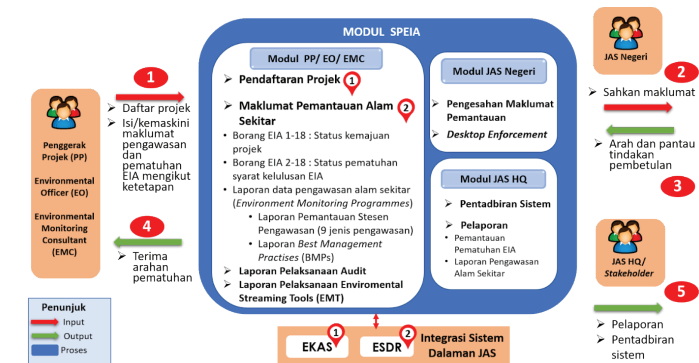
MODUL SPEIA

1

Daftar projek

Isi/kemaskini maklumat pengawasan dan pematuhan EIA mengikut ketetapan

Penggerak Projek (PP)

Environmental Officer (EO)

Environmental Monitoring Consultant (EMC)

4

Terima arahan pematuhan

Penunjuk
Input
Output
Proses

Modul PP/ EO/ EMC

Pendaftaran Projek 1

Maklumat Pemantauan Alam Sekitar 2

Borang EIA 1-18 : Status kemajuan projek

Borang EIA 2-18 : Status pematuhan syarat kelulusan EIA

Laporan data pengawasan alam sekitar (*Environment Monitoring Programmes*)

Laporan Pemantauan Stesen Pengawasan (9 jenis pengawasan)

Laporan *Best Management Practises* (BMPs)

Laporan Pelaksanaan Audit

Laporan Pelaksanaan Enviromental Streaming Tools (EMT)

Modul JAS Negeri

Pengesahan Maklumat Pemantauan

*Desktop Enforcement*

Modul JAS HQ

Pentadbiran Sistem

Pelaporan

Pemantauan Pematuhan EIA

Laporan Pengawasan Alam Sekitar

1 EKAS

2 ESDR

Integrasi Sistem Dalaman JAS

JAS Negeri

2

Sahkan maklumat

Arah dan pantau tindakan pembetulan

3

JAS HQ/ *Stakeholder*

5

Pelaporan

Pentadbiran sistem